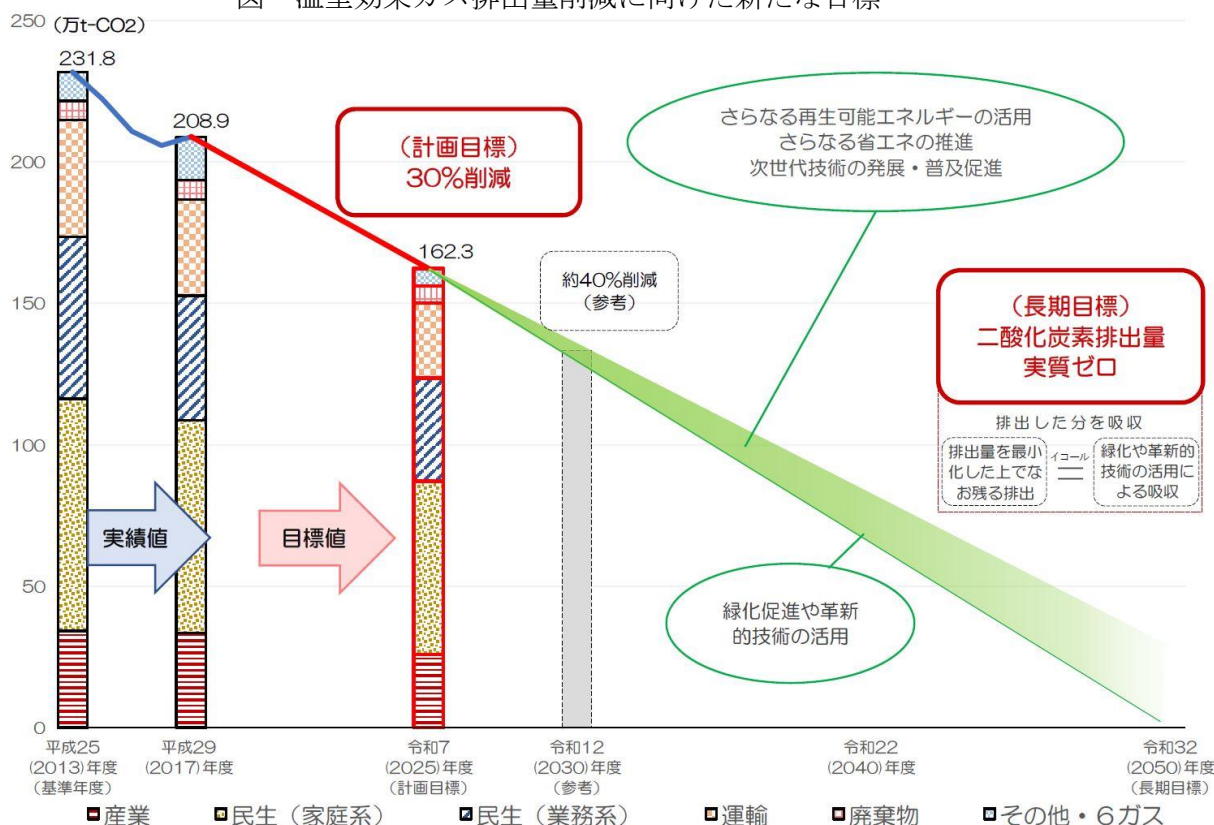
図 温室効果ガス排出量削減に向けた新たな目標

250 (万t-CO2)

231.8

208.9

(計画目標)
30%削減

さらなる再生可能エネルギーの活用
さらなる省エネの推進
次世代技術の発展・普及促進

200

162.3

約40%削減
(参考)

150

(長期目標)
二酸化炭素排出量
実質ゼロ

排出した分を吸収

排出量を最小化した上でなお残る排出 イコール = 緑化や革新的技術の活用による吸収

100

実績値

目標値

50

緑化促進や革新的技術の活用

0

平成25 (2013)年度 (基準年度)

平成29 (2017)年度

令和7 (2025)年度 (計画目標)

令和12 (2030)年度 (参考)

令和22 (2040)年度

令和32 (2050)年度 (長期目標)

産業 民生(家庭系) 民生(業務系) 運輸 廃棄物 その他・6ガス